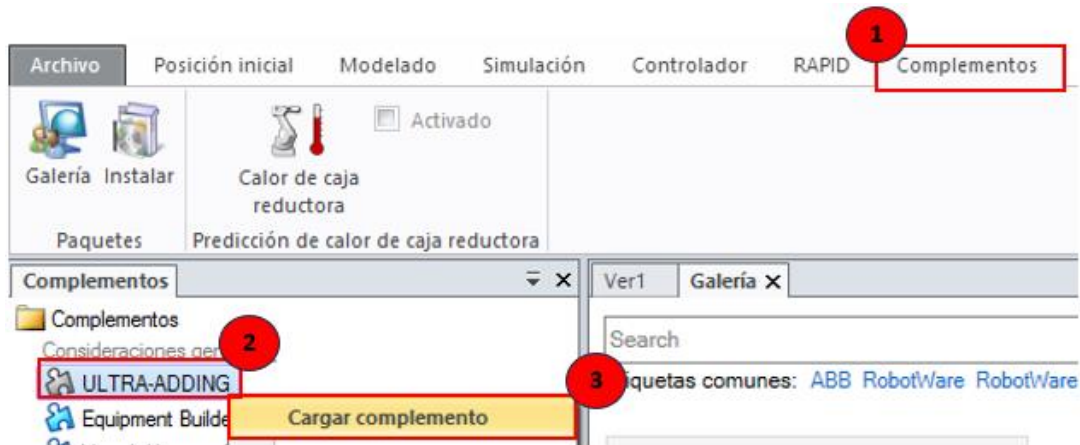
Archivo Posición inicial Modelado Simulación Controlador RAPID Complementos

1

Galería Instalar

Paquetes

Calor de caja reductora

Activado

Predicción de calor de caja reductora

Complementos

Complementos

Consideraciones ger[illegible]

2

ULTRA-ADDING

Equipment Builde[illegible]

Cargar complemento

3

Ver1 Galería ×

Search

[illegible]iquetas comunes: ABB RobotWare RobotWare